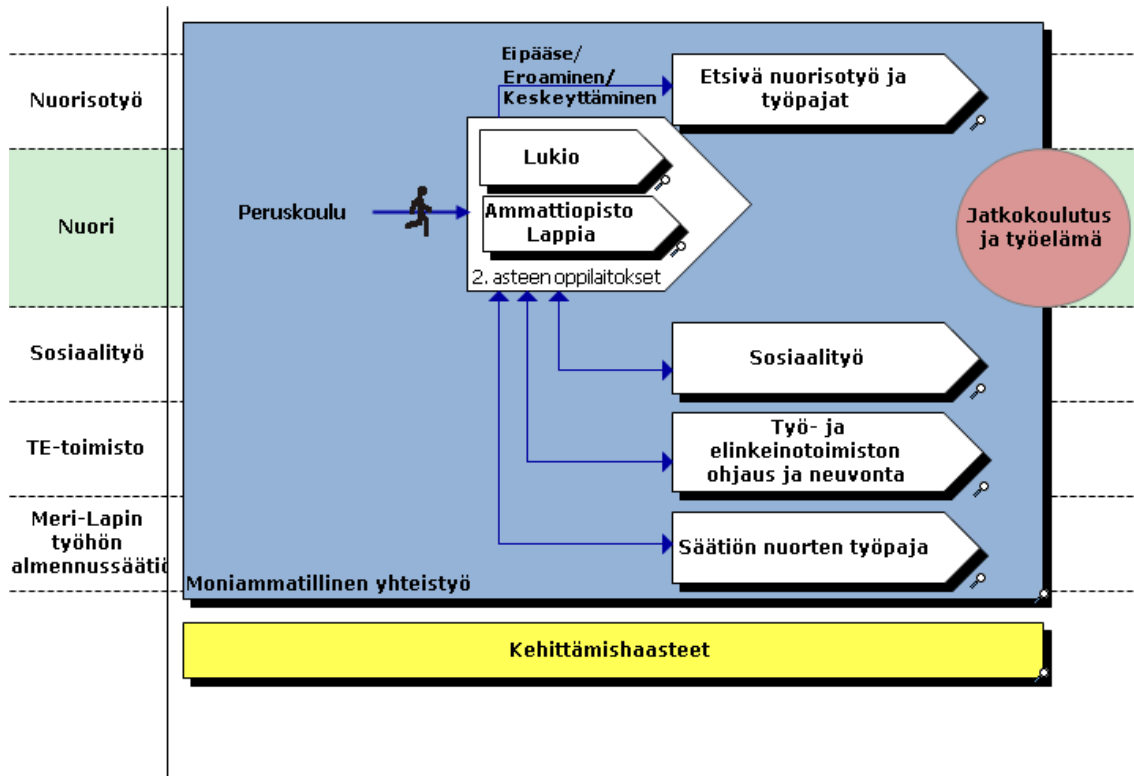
Nuorisotyö

Nuori

Sosiaalityö

TE-toimisto

Meri-Lapin työhön almennussäätiö

Eipääse/ Eroaminen/ Keskeyttäminen

Etsivä nuorisotyö ja työpajat

Peruskoulu

Lukio

Ammattiopisto Lappia

2. asteen oppilaitokset

Jatkokoulutus ja työelämä

Sosiaalityö

Työ- ja elinkeinotoimiston ohjaus ja neuvonta

Säätiön nuorten työpaja

Moniammatillinen yhteistyö

Kehittämishaasteet